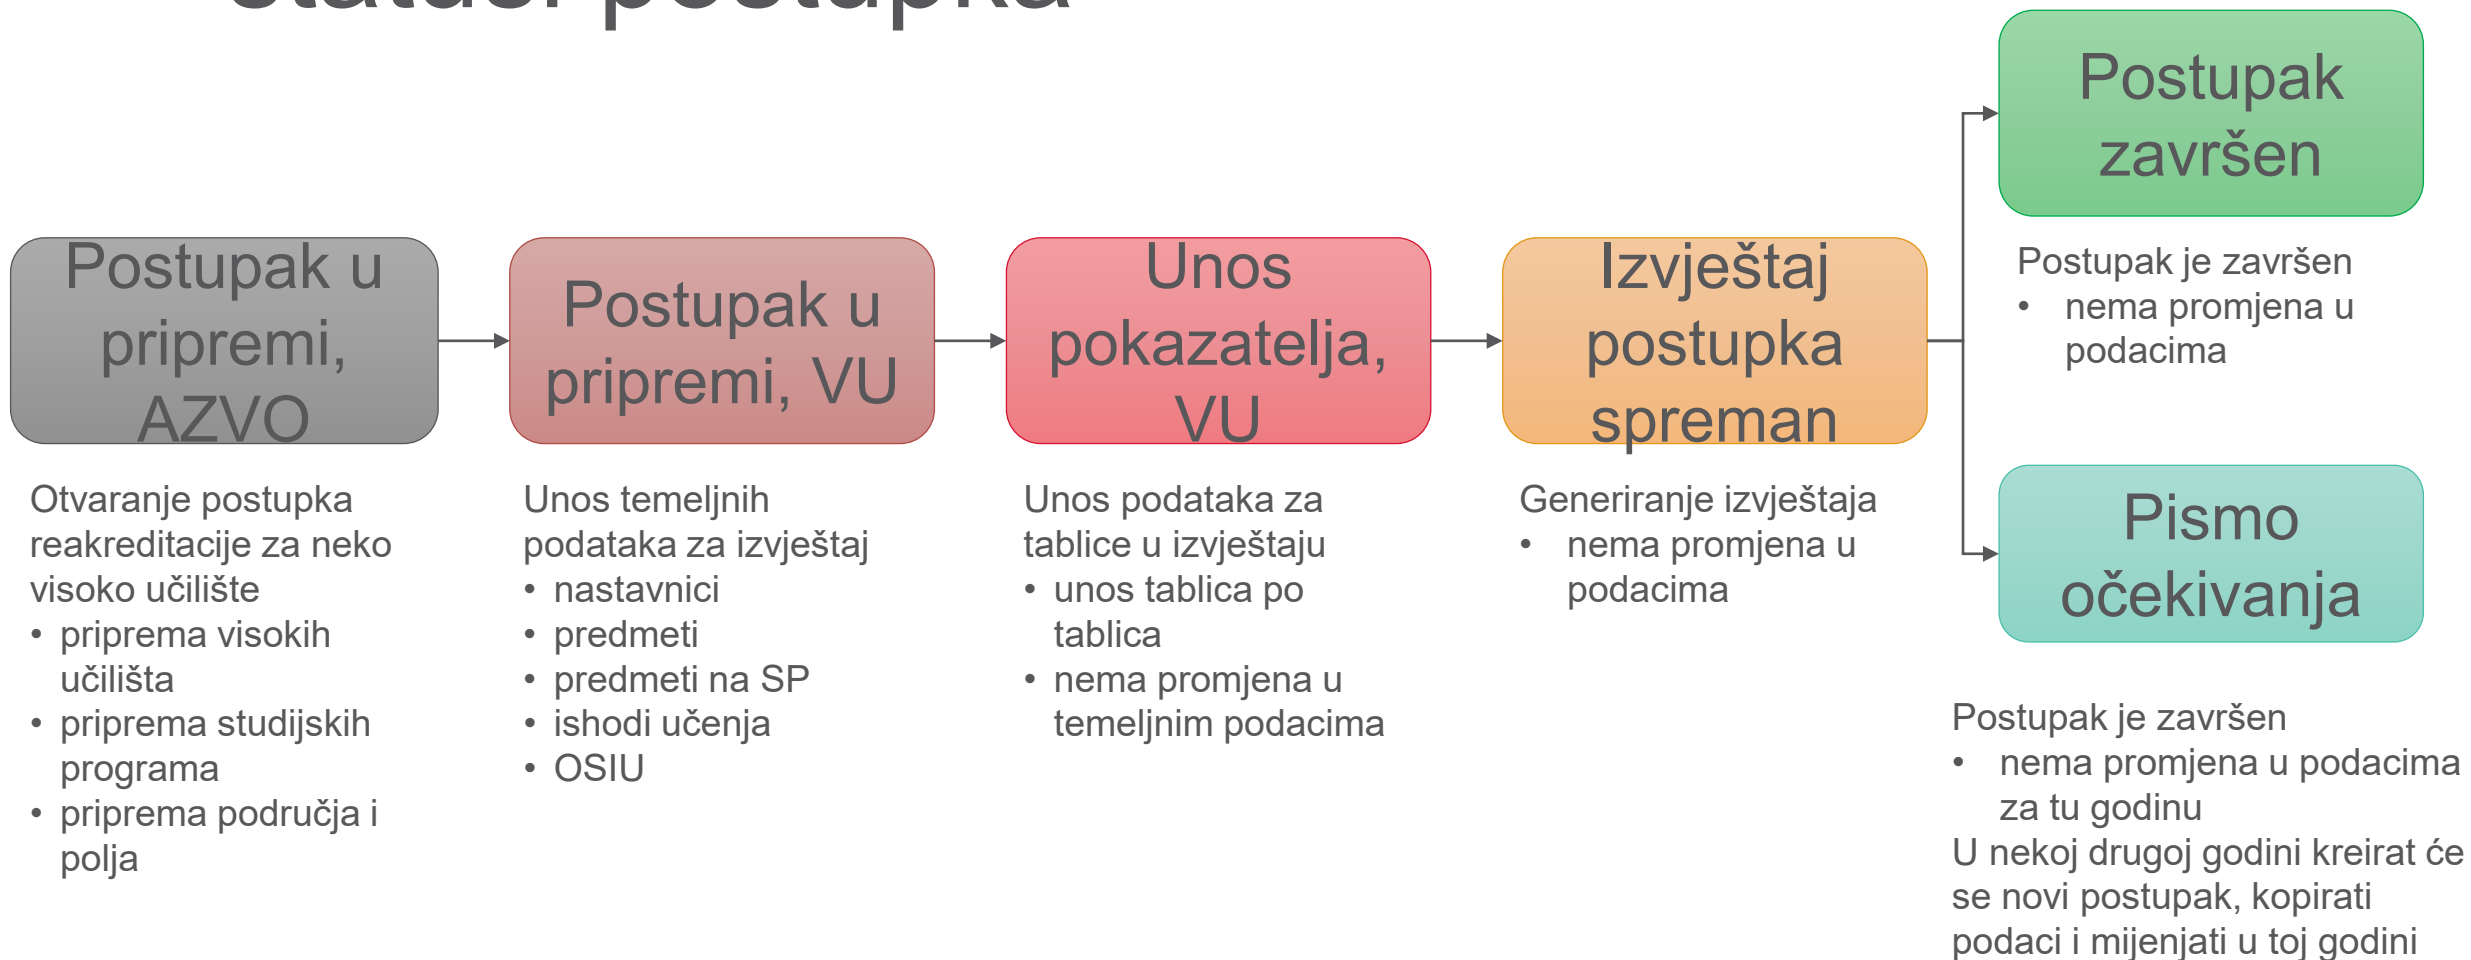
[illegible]

Postupak u pripremi, AZVO

Otvaranje postupka reakreditacije za neko visoko učilište
• priprema visokih učilišta
• priprema studijskih programa
• priprema područja i polja

Postupak u pripremi, VU

Unos temeljnih podataka za izvještaj
• nastavnici
• predmeti
• predmeti na SP
• ishodi učenja
• OSIU

Unos pokazatelja, VU

Unos podataka za tablice u izvještaju
• unos tablica po tablica
• nema promjena u temeljnim podacima

Izvještaj postupka spreman

Generiranje izvještaja
• nema promjena u podacima

Postupak završen

Postupak je završen
• nema promjena u podacima

Pismo očekivanja

Postupak je završen
• nema promjena u podacima za tu godinu
U nekoj drugoj godini kreirat će se novi postupak, kopirati podaci i mijenjati u toj godini